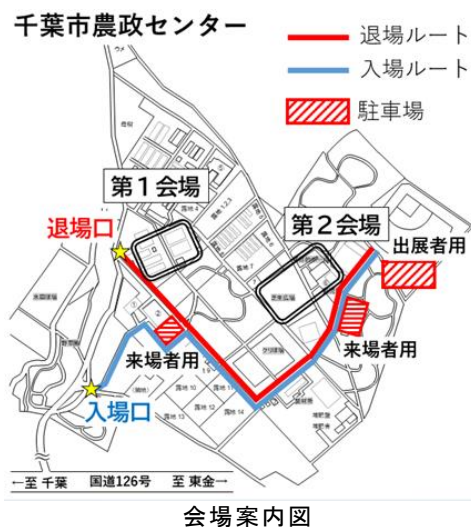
千葉市農政センター

退場ルート

入場ルート

駐車場

第１会場

第２会場

退場口

出展者用

来場者用

来場者用

入場口

露地 10

露地 11

露地 12

露地 13

露地 14

←至 千葉　国道126号　至 東金→

会場案内図